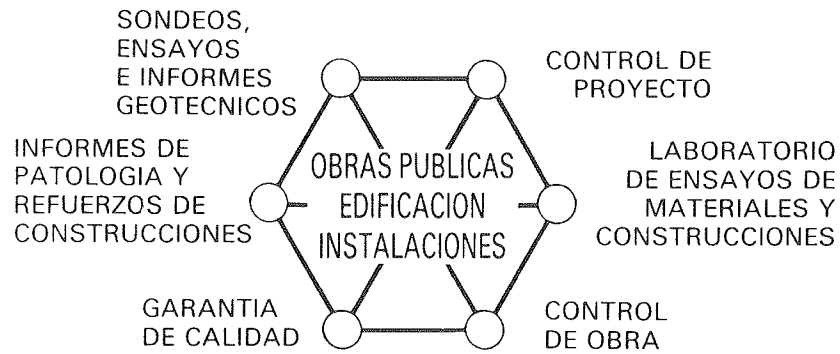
SONDEOS, ENSAYOS E INFORMES GEOTECNICOS

CONTROL DE PROYECTO

INFORMES DE PATOLOGIA Y REFUERZOS DE CONSTRUCCIONES

OBRAS PUBLICAS
EDIFICACION
INSTALACIONES

LABORATORIO DE ENSAYOS DE MATERIALES Y CONSTRUCCIONES

GARANTIA DE CALIDAD

CONTROL DE OBRA